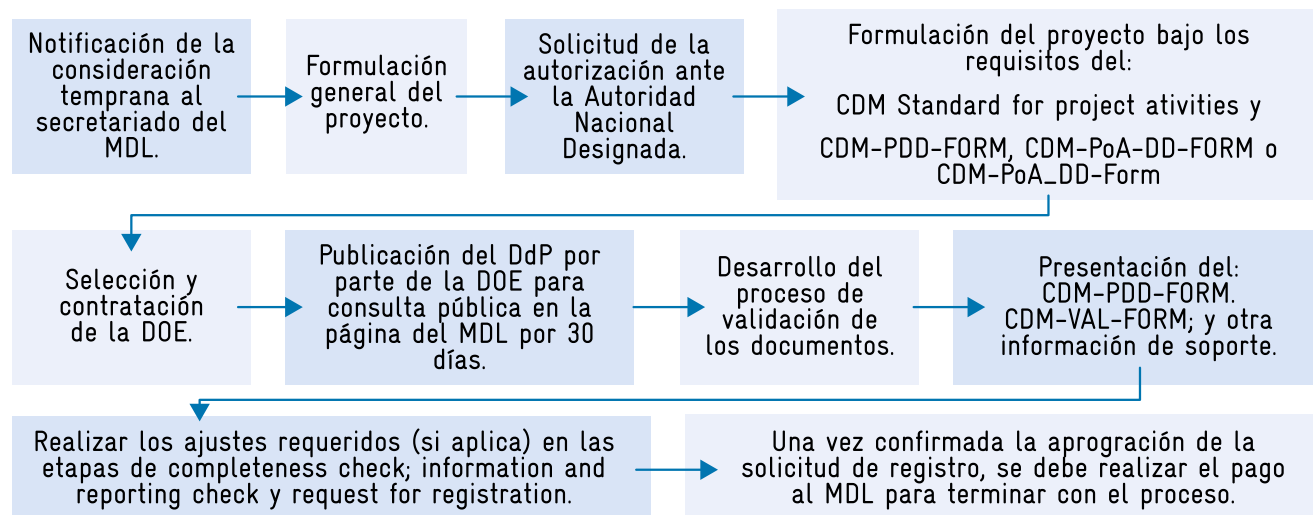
Notificación de la consideración temprana al secretariado del MDL.

Formulación general del proyecto.

Solicitud de la autorización ante la Autoridad Nacional Designada.

Formulación del proyecto bajo los requisitos del:

CDM Standard for project ativities y

CDM-PDD-FORM, CDM-PoA-DD-FORM o CDM-PoA_DD-Form

Selección y contratación de la DOE.

Publicación del DdP por parte de la DOE para consulta pública en la página del MDL por 30 días.

Desarrollo del proceso de validación de los documentos.

Presentación del: CDM-PDD-FORM. CDM-VAL-FORM; y otra información de soporte.

Realizar los ajustes requeridos (si aplica) en las etapas de completeness check; information and reporting check y request for registration.

Una vez confirmada la aprogración de la solicitud de registro, se debe realizar el pago al MDL para terminar con el proceso.